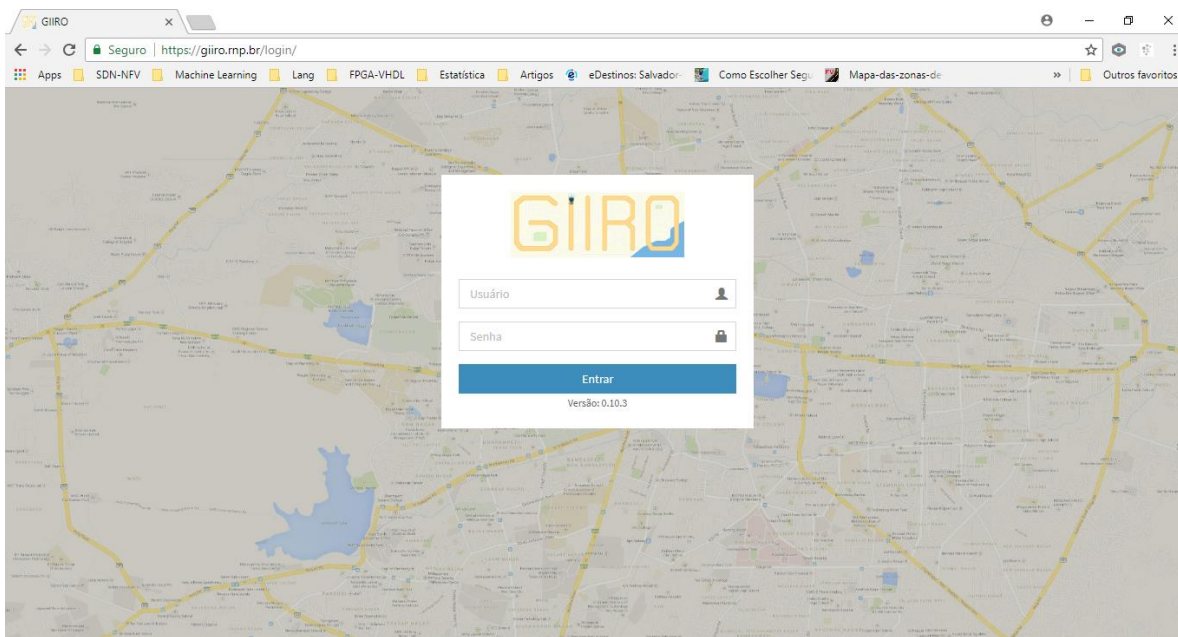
GIIRO

Seguro | https://giiro.mp.br/login/

Apps SDN-NFV Machine Learning Lang FPGA-VHDL Estatística Artigos eDestinos: Salvador- Como Escolher Segu Mapa-das-zonas-de » Outros favoritos

GIIRO

Usuário

Senha

Entrar

Versão: 0.10.3